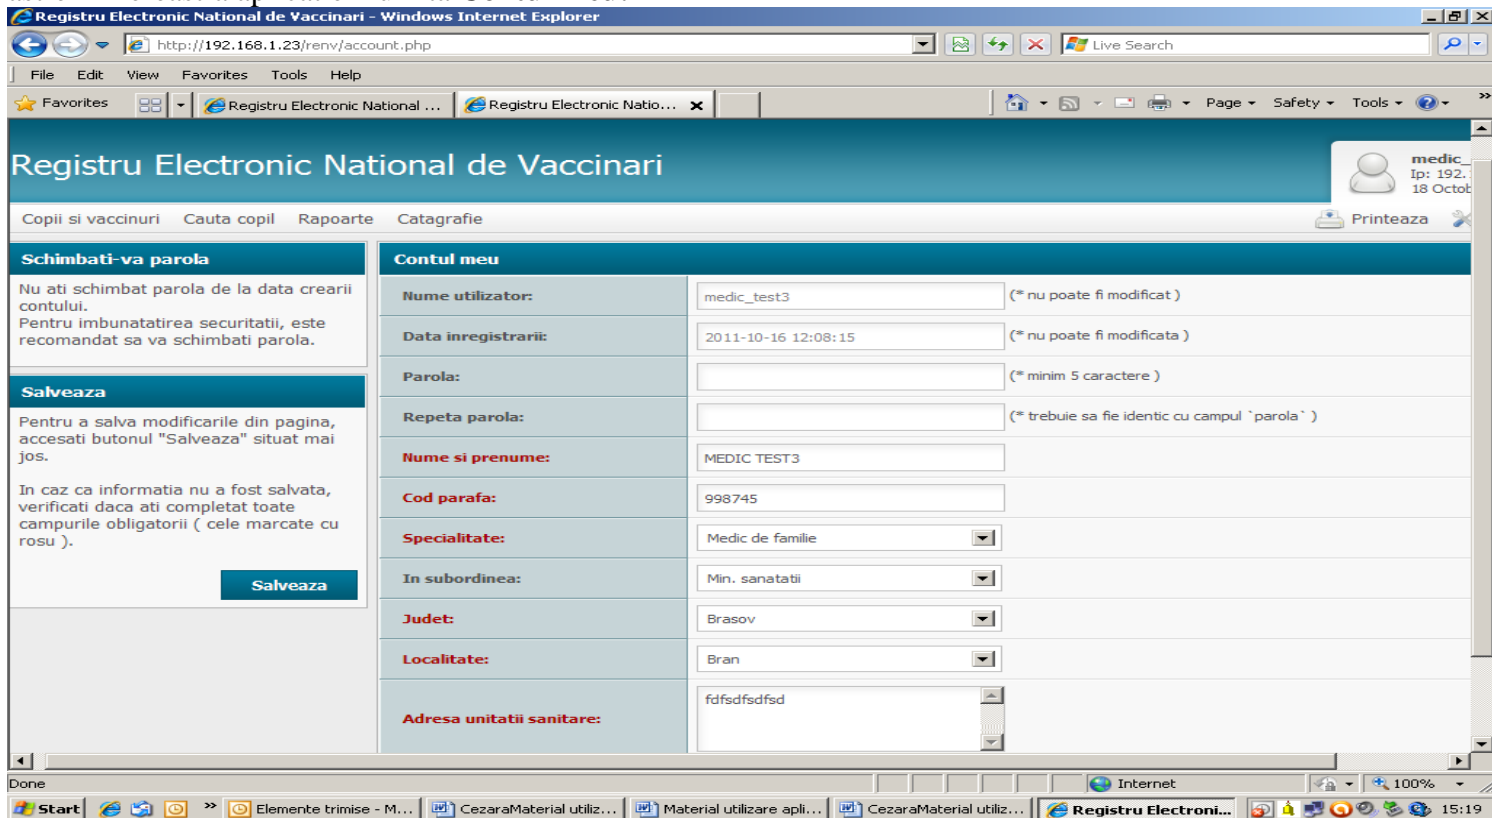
Registru Electronic National de Vaccinari - Windows Internet Explorer

http://192.168.1.23/renv/account.php

Live Search

File Edit View Favorites Tools Help

Favorites

Registru Electronic National ...

Registru Electronic Natio...

Page Safety Tools

Registru Electronic National de Vaccinari

medic_
Ip: 192.
18 Octob

Copii si vaccinuri Cauta copil Rapoarte Catagrafie

Printeaza

Schimbati-va parola

Nu ati schimbat parola de la data crearii contului.
Pentru imbunatatirea securitatii, este recomandat sa va schimbati parola.

Salveaza

Pentru a salva modificarile din pagina, accesati butonul "Salveaza" situat mai jos.

In caz ca informatia nu a fost salvata, verificati daca ati completat toate campurile obligatorii ( cele marcate cu rosu ).

Salveaza

Contul meu

| Nume utilizator: | medic_test3 | (* nu poate fi modificat ) |
|---|---|---|
| Data inregistrarii: | 2011-10-16 12:08:15 | (* nu poate fi modificata ) |
| Parola: | | (* minim 5 caractere ) |
| Repeta parola: | | (* trebuie sa fie identic cu campul `parola` ) |
| Nume si prenume: | MEDIC TEST3 | |
| Cod parafa: | 998745 | |
| Specialitate: | Medic de familie | |
| In subordinea: | Min. sanatatii | |
| Judet: | Brasov | |
| Localitate: | Bran | |
| Adresa unitatii sanitare: | fdfsdfsdfsd | |

Done

Internet

100%

Start

Elemente trimise - M...

CezaraMaterial utiliz...

Material utilizare apli...

CezaraMaterial utiliz...

Registru Electroni...

15:19